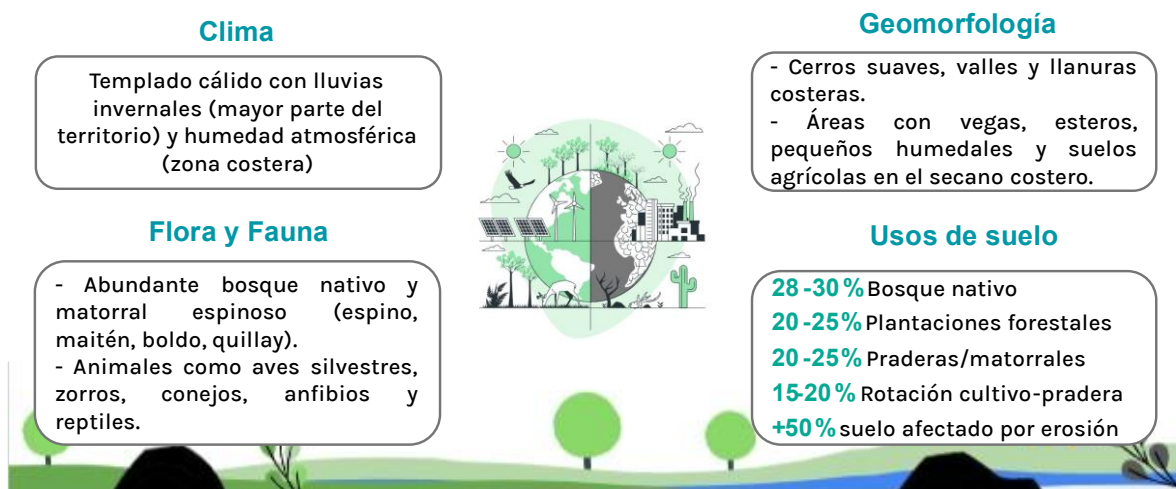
Clima

Templado cálido con lluvias invernales (mayor parte del territorio) y humedad atmosférica (zona costera)

Flora y Fauna

- Abundante bosque nativo y matorral espinoso (espino, maitén, boldo, quillay).
- Animales como aves silvestres, zorros, conejos, anfibios y reptiles.

Geomorfología

- Cerros suaves, valles y llanuras costeras.
- Áreas con vegas, esteros, pequeños humedales y suelos agrícolas en el secano costero.

Usos de suelo

28 -30 % Bosque nativo
20 -25% Plantaciones forestales
20 -25% Praderas/matorrales
15-20 % Rotación cultivo-pradera
+50 % suelo afectado por erosión